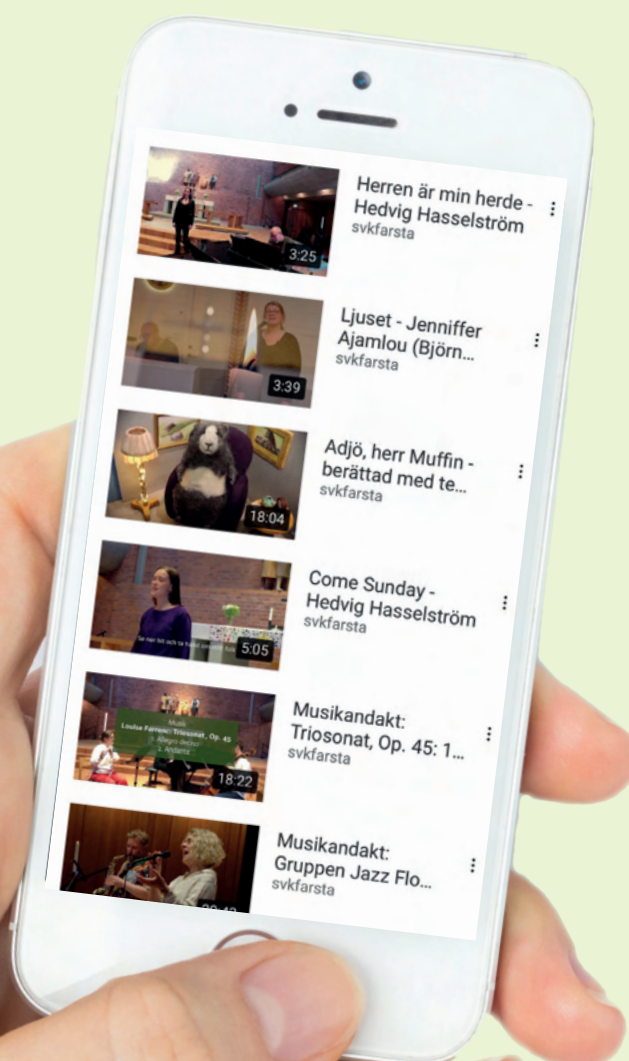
3:25
Herren är min herde - Hedvig Hasselström
svkfarsta

3:39
Ljuset - Jenniffer Ajamlou (Björn...
svkfarsta

18:04
Adjö, herr Muffin - berättad med te...
svkfarsta

5:05
Come Sunday - Hedvig Hasselström
svkfarsta

Musik
Louise Farrenc: Triosonat, Op. 45
1. Allegro deciso
2. Andante
18:22
Musikandakt: Triosonat, Op. 45: 1...
svkfarsta

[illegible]
Musikandakt: Gruppen Jazz Flo...
svkfarsta